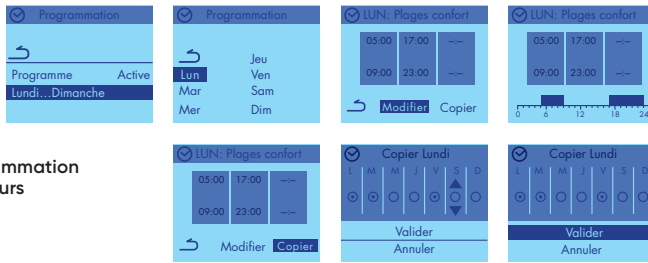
Programmation

Programme Active
Lundi...Dimanche

Programmation

Lun
Mar
Mer
Jeu
Ven
Sam
Dim

LUN: Plages confort

| 05:00 | 17:00 | --:-- |
|---|---|---|
| 09:00 | 23:00 | --:-- |

Modifier Copier

LUN: Plages confort

| 05:00 | 17:00 | --:-- |
|---|---|---|
| 09:00 | 23:00 | --:-- |

0 6 12 18 24

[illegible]mmation
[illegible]urs

LUN: Plages confort

| 05:00 | 17:00 | --:-- |
|---|---|---|
| 09:00 | 23:00 | --:-- |

Modifier Copier

Copier Lundi
L M M J V S D
Valider
Annuler

Copier Lundi
L M M J V S D
Valider
Annuler